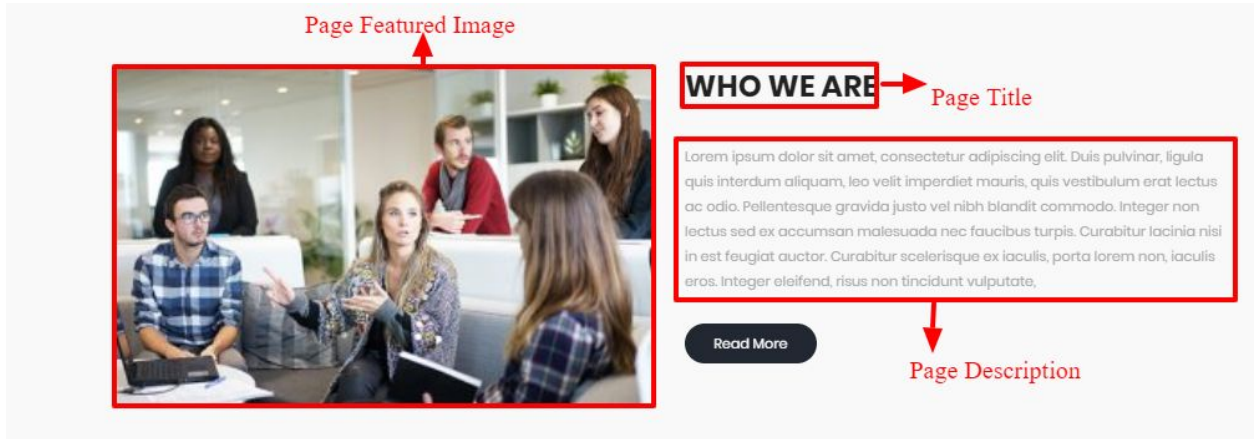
Page Featured Image

WHO WE ARE

Page Title

Lorem ipsum dolor sit amet, consectetur adipiscing elit. Duis pulvinar, ligula quis interdum aliquam, leo velit imperdiet mauris, quis vestibulum erat lectus ac odio. Pellentesque gravida justo vel nibh blandit commodo. Integer non lectus sed ex accumsan malesuada nec faucibus turpis. Curabitur lacinia nisi in est feugiat auctor. Curabitur scelerisque ex iaculis, porta lorem non, iaculis eros. Integer eleifend, risus non tincidunt vulputate,

Read More

Page Description